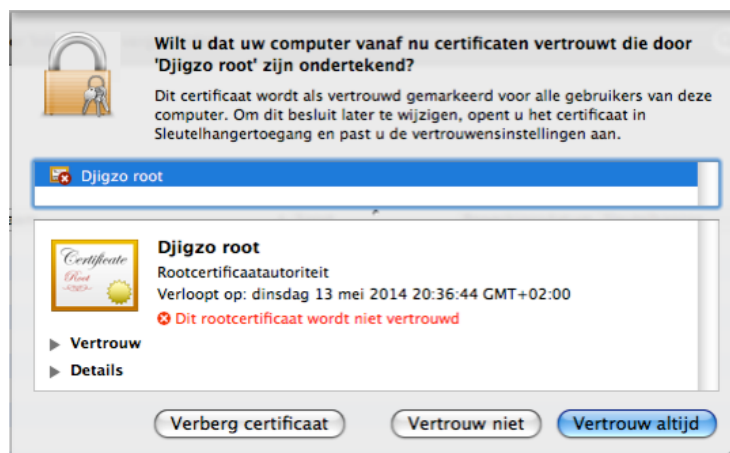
Wilt u dat uw computer vanaf nu certificaten vertrouwt die door 'Djigzo root' zijn ondertekend?

Dit certificaat wordt als vertrouwd gemarkeerd voor alle gebruikers van deze computer. Om dit besluit later te wijzigen, opent u het certificaat in Sleutelhangertoegang en past u de vertrouwensinstellingen aan.

Djigzo root

Certificate
Root

Djigzo root
Rootcertificaatautoriteit
Verloopt op: dinsdag 13 mei 2014 20:36:44 GMT+02:00
Dit rootcertificaat wordt niet vertrouwd

Vertrouw
Details

Verberg certificaat
Vertrouw niet
Vertrouw altijd